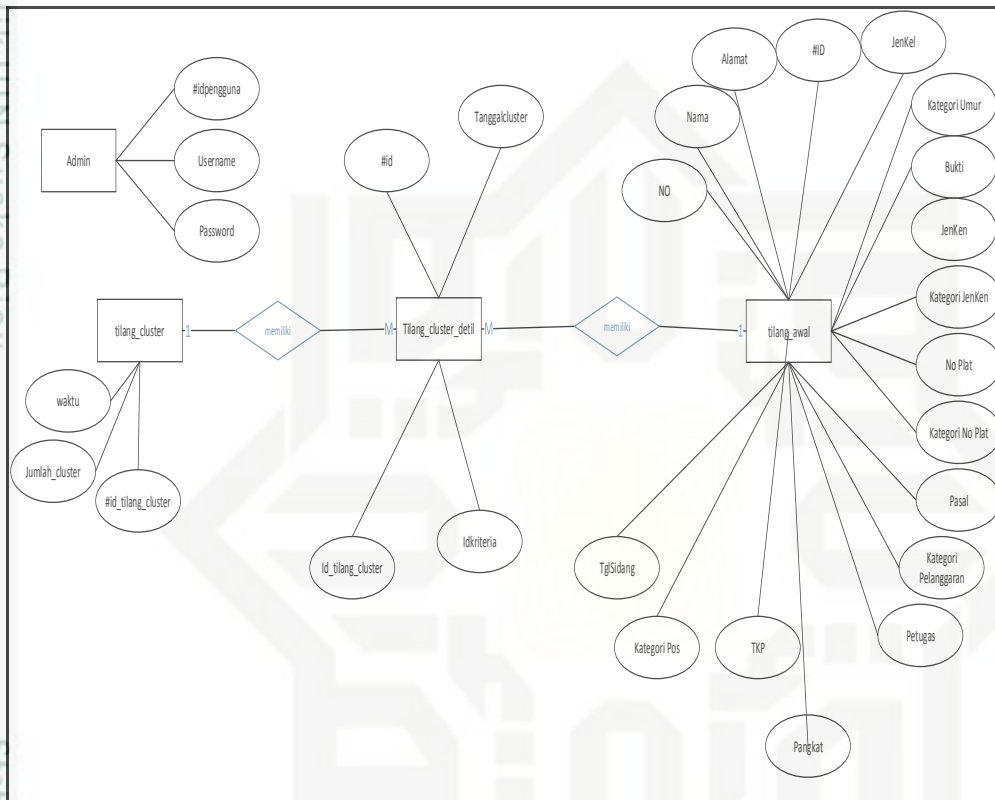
Admin

#idpengguna

Username

Password

#id

Tanggalcluster

Alamat

#ID

JenKel

Nama

Kategori Umur

NO

Bukti

JenKen

tilang_cluster

1

memiliki

M

Tilang_cluster_detil

M

memiliki

1

tilang_awal

Kategori JenKen

No Plat

waktu

Jumlah_cluster

#id_tilang_cluster

Kategori No Plat

Pasal

Idkriteria

Id_tilang_cluster

TglSidang

Kategori Pelanggaran

Kategori Pos

TKP

Petugas

Pangkat